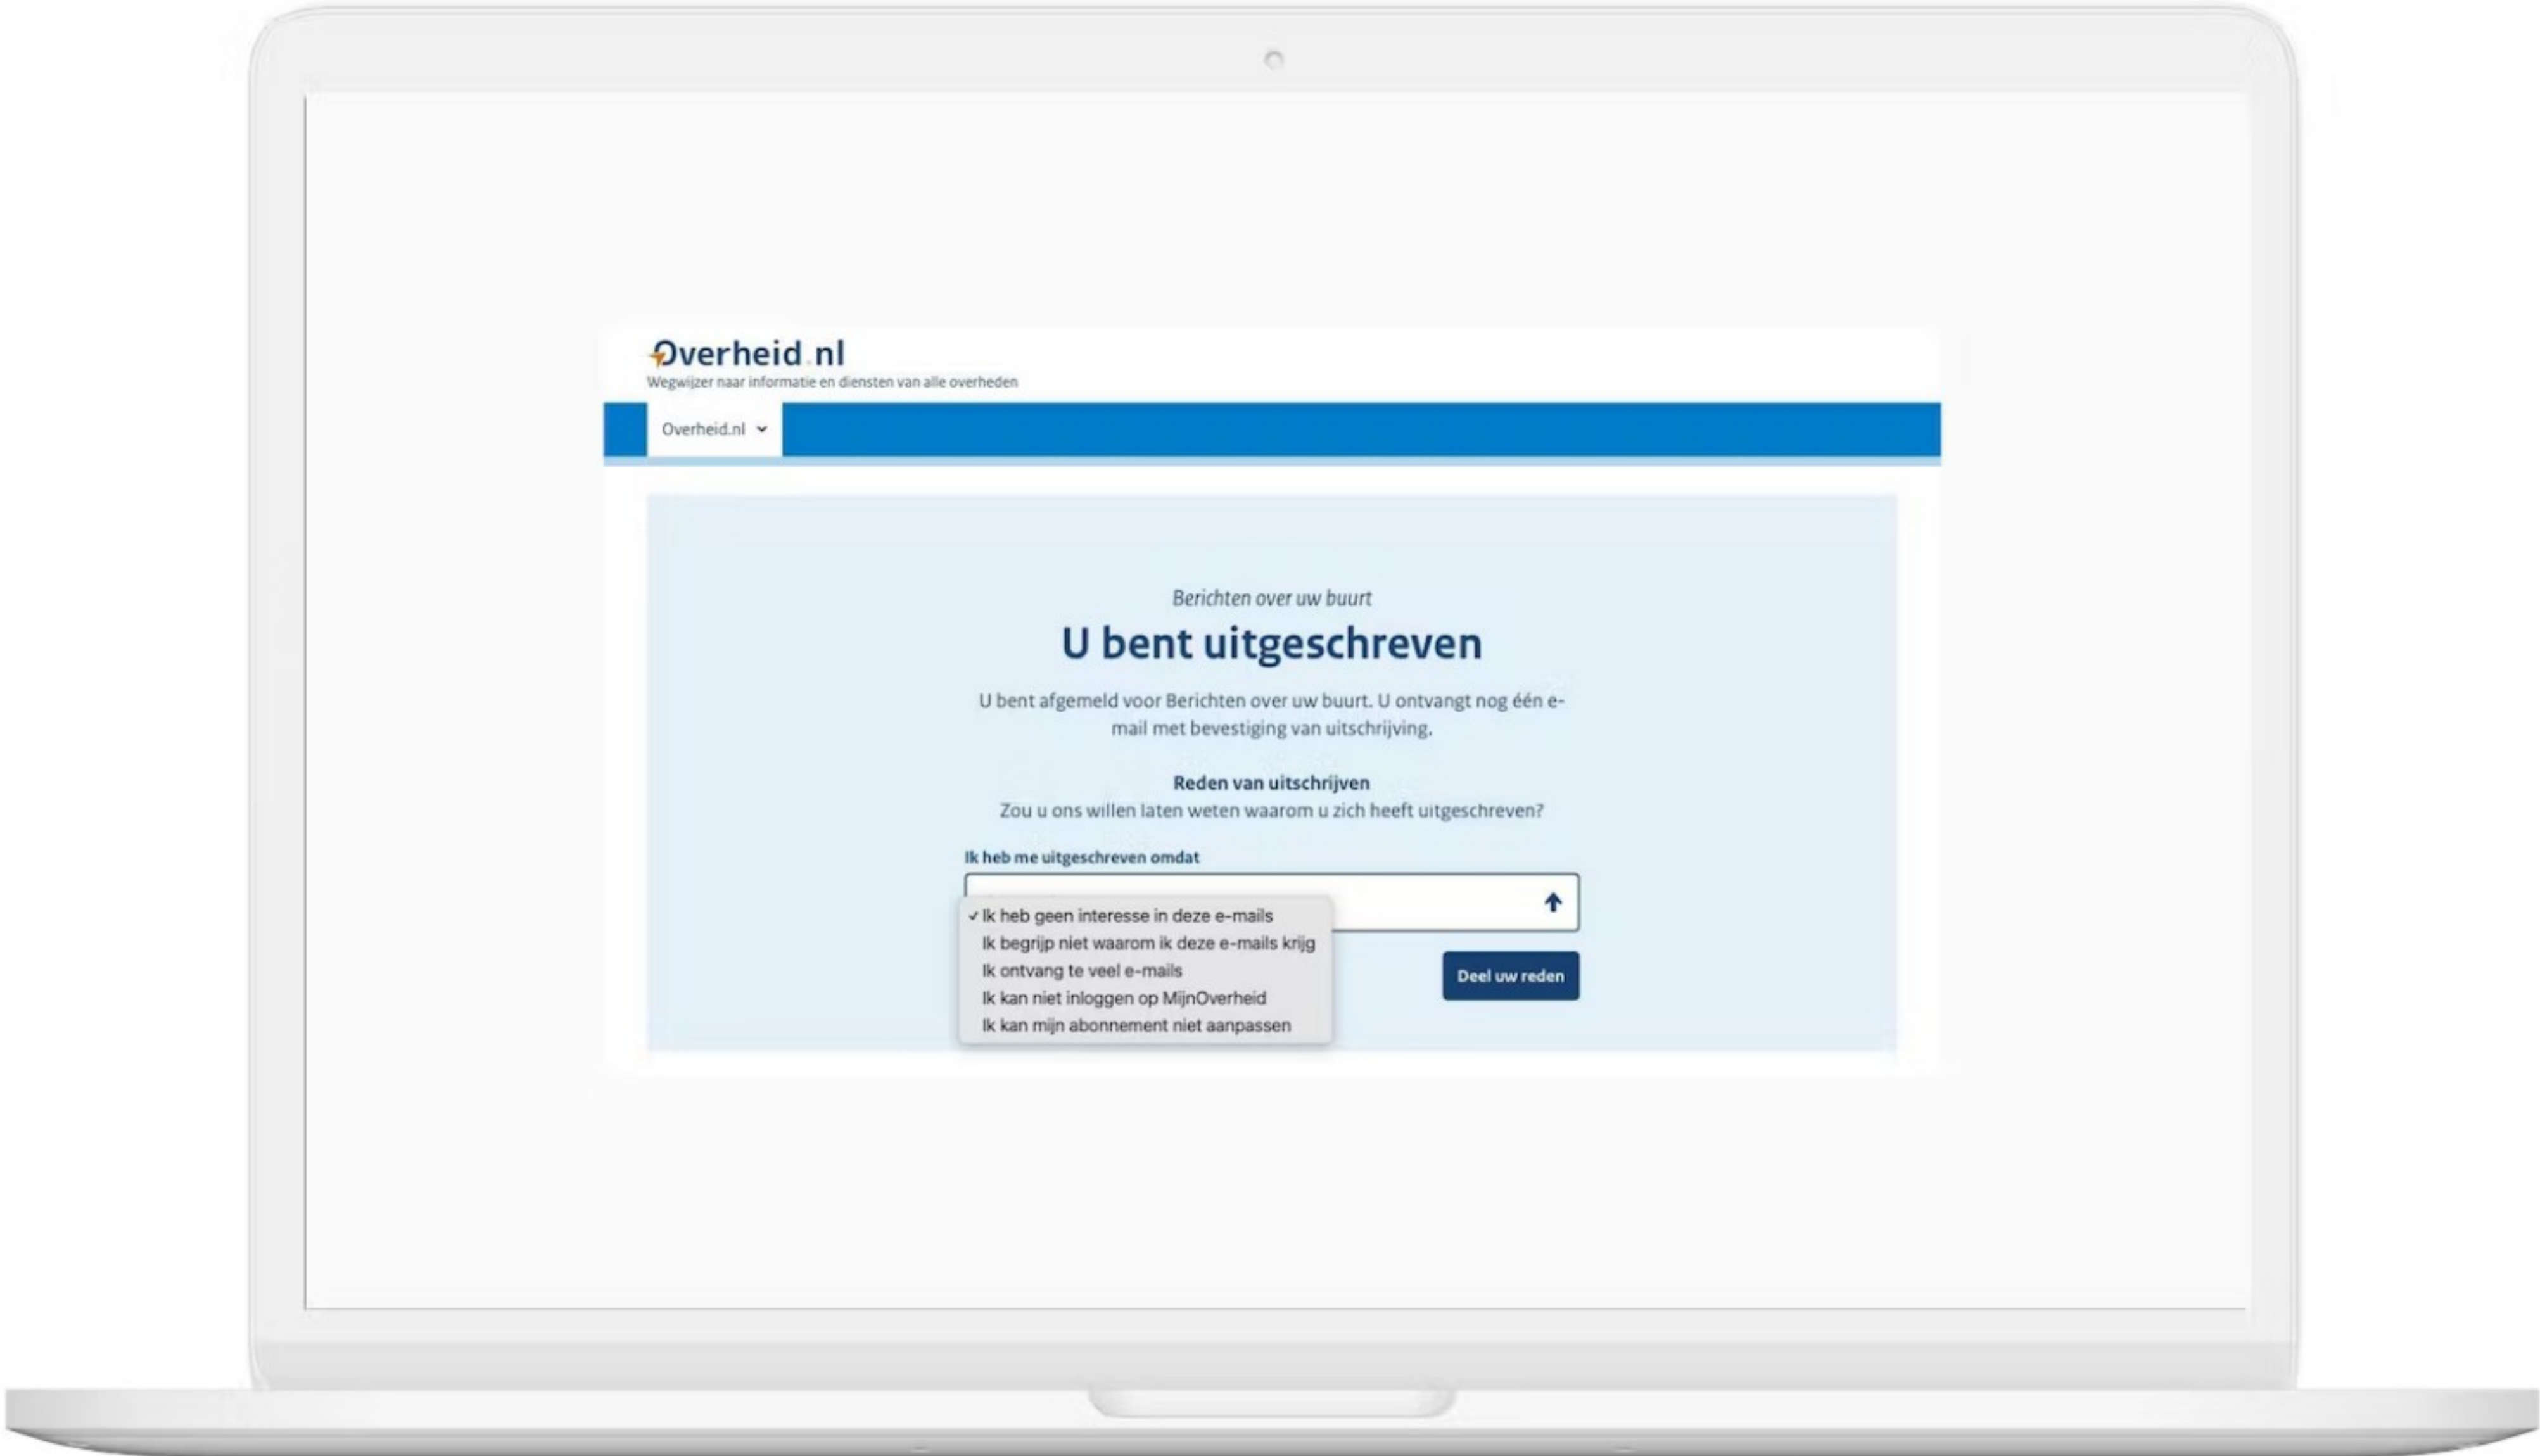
Overheid.nl
Wegwijzer naar informatie en diensten van alle overheden

Overheid.nl

Berichten over uw buurt

U bent uitgeschreven

U bent afgemeld voor Berichten over uw buurt. U ontvangt nog één e-mail met bevestiging van uitschrijving.

Reden van uitschrijven
Zou u ons willen laten weten waarom u zich heeft uitgeschreven?

Ik heb me uitgeschreven omdat

✓ Ik heb geen interesse in deze e-mails
Ik begrijp niet waarom ik deze e-mails krijg
Ik ontvang te veel e-mails
Ik kan niet inloggen op MijnOverheid
Ik kan mijn abonnement niet aanpassen

Deel uw reden